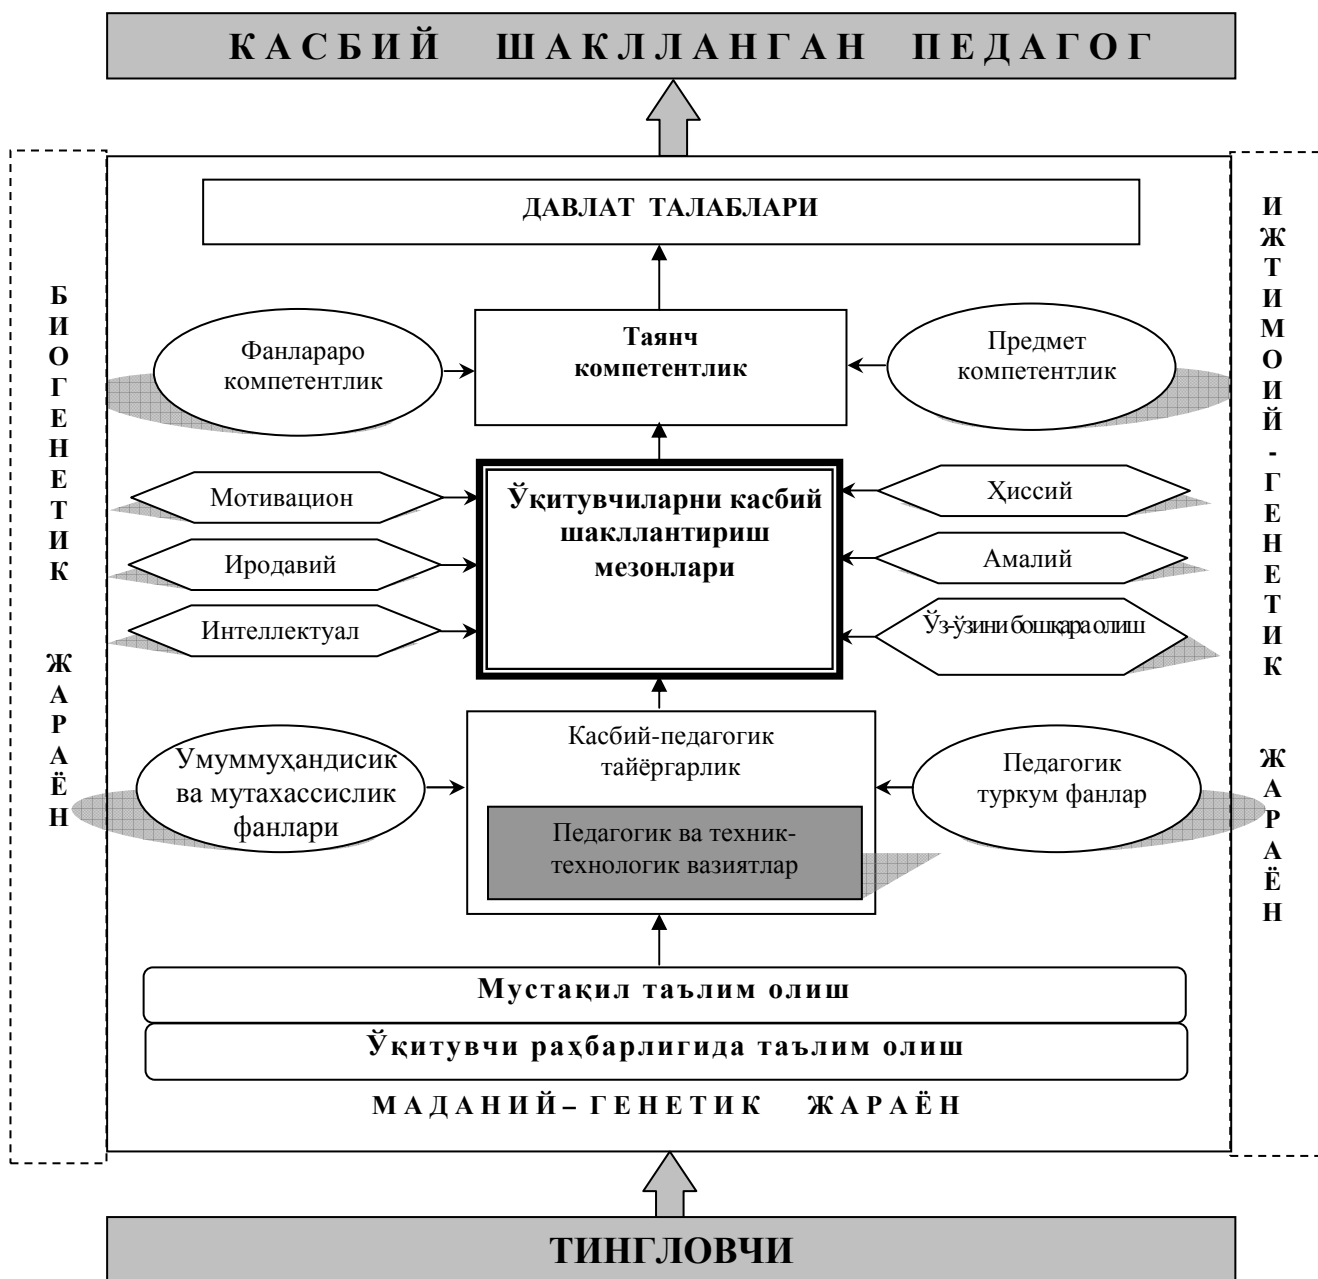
КАСБИЙ ШАКЛЛАНГАН ПЕДАГОГ

БИОГЕНЕТИК ЖАРАЁН

ДАВЛАТ ТАЛАБЛАРИ

ИЖТИМОИЙ-ГЕНЕТИК ЖАРАЁН

Фанлараро компетентлик

Таянч компетентлик

Предмет компетентлик

Мотивацион

Иродавий

Интеллектуал

Ўқитувчиларни касбий шакллантириш мезонлари

Ҳиссий

Амалий

Ўз-ўзини бошқара олиш

Умуммуҳандисик ва мутахассислик фанлари

Касбий-педагогик тайёргарлик

Педагогик ва техник-технологик вазиятлар

Педагогик туркум фанлар

Мустақил таълим олиш

Ўқитувчи раҳбарлигида таълим олиш

МАДАНИЙ – ГЕНЕТИК ЖАРАЁН

ТИНГЛОВЧИ